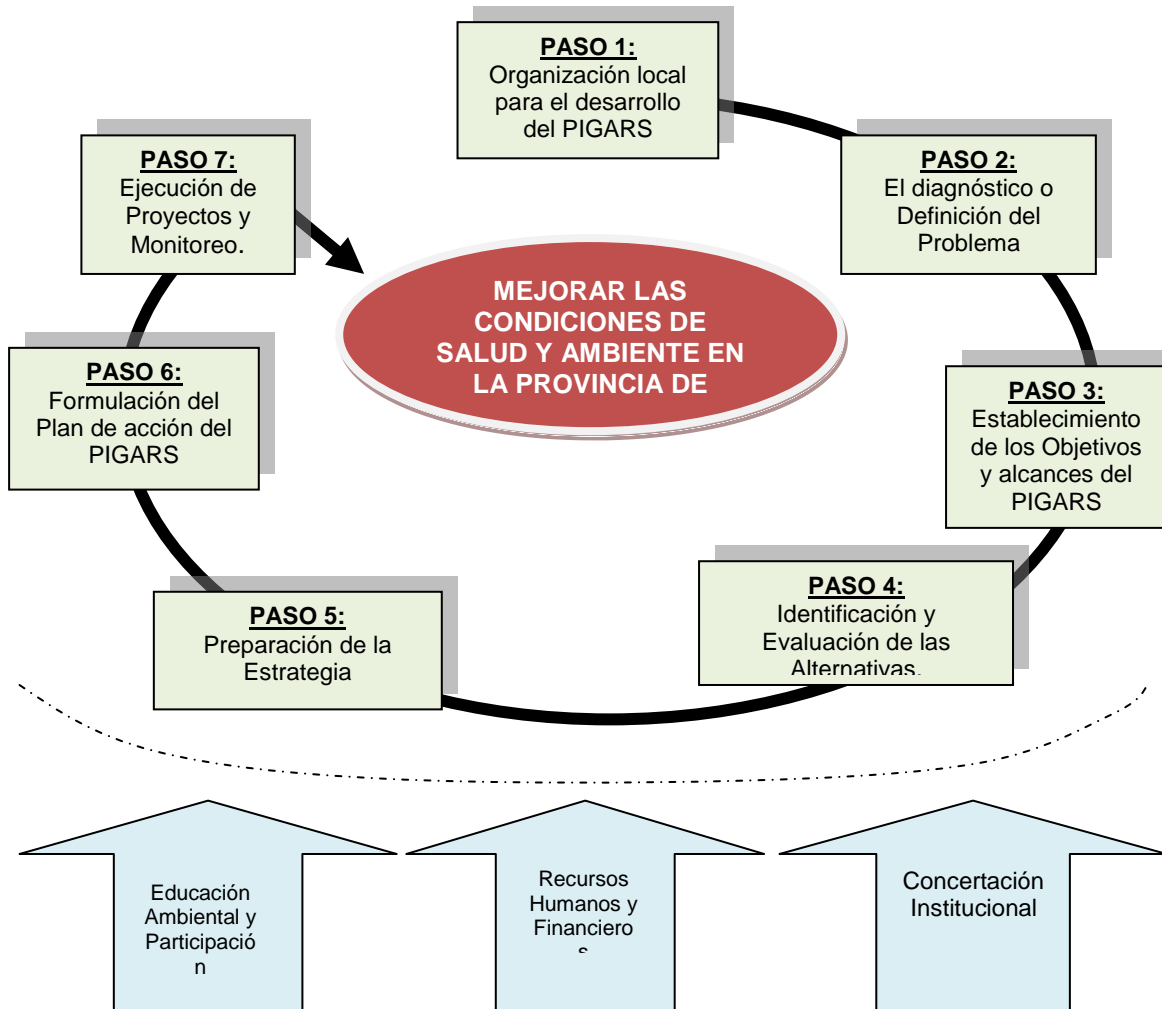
PASO 1:
Organización local para el desarrollo del PIGARS

PASO 2:
El diagnóstico o Definición del Problema

PASO 3:
Establecimiento de los Objetivos y alcances del PIGARS

PASO 4:
Identificación y Evaluación de las Alternativas.

PASO 5:
Preparación de la Estrategia

PASO 6:
Formulación del Plan de acción del PIGARS

PASO 7:
Ejecución de Proyectos y Monitoreo.

MEJORAR LAS CONDICIONES DE SALUD Y AMBIENTE EN LA PROVINCIA DE

Educación Ambiental y Participació n

Recursos Humanos y Financiero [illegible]

Concertación Institucional